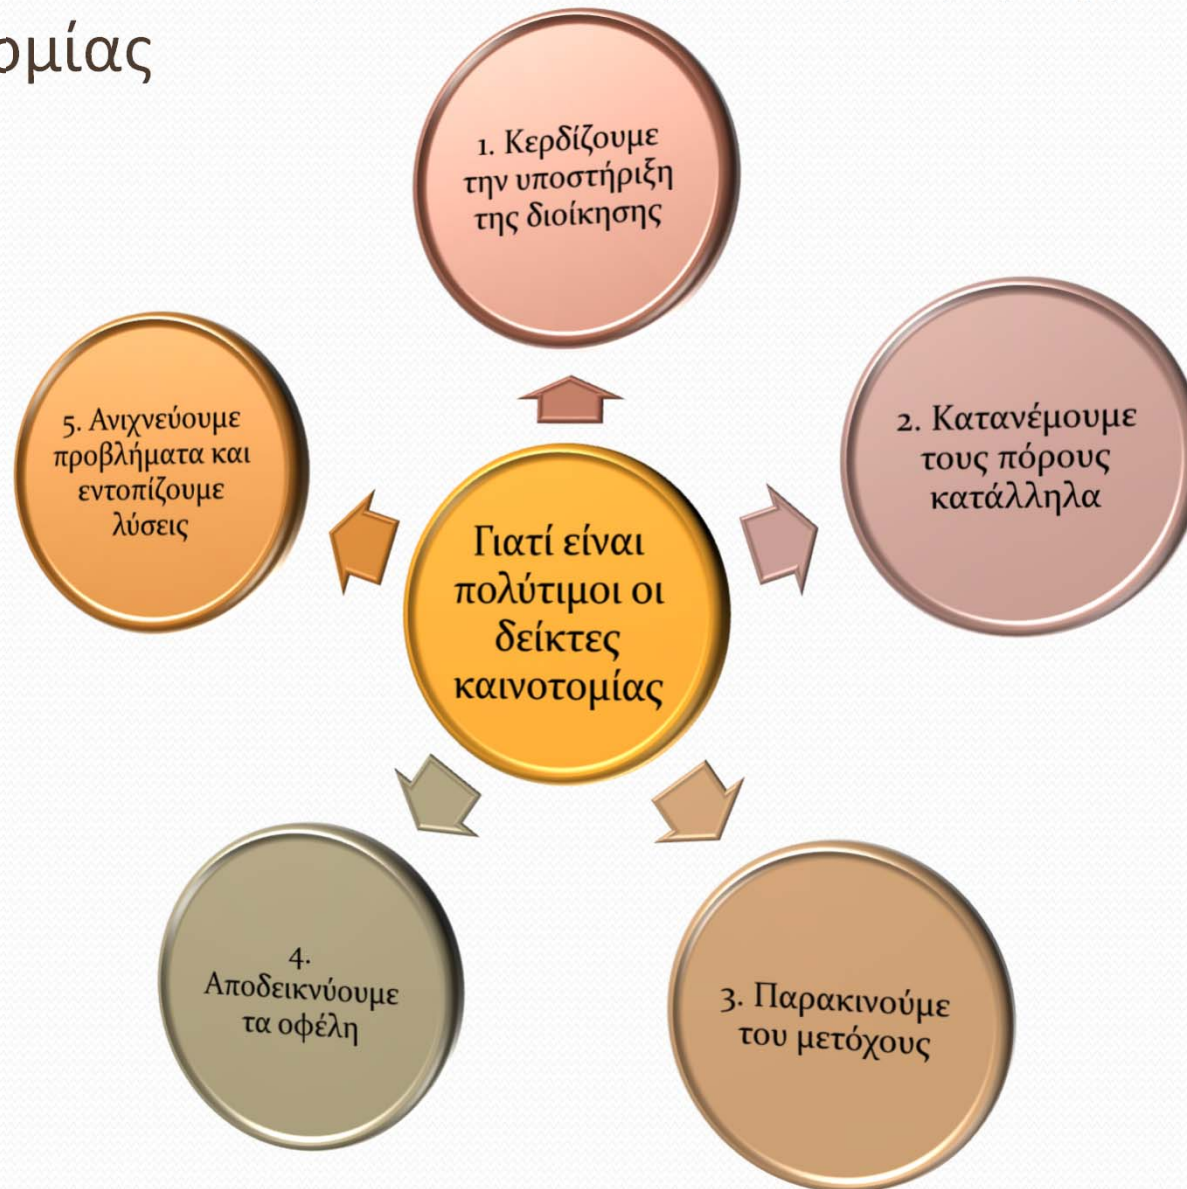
ομίας

Γιατί είναι πολύτιμοι οι δείκτες καινοτομίας

1. Κερδίζουμε την υποστήριξη της διοίκησης

2. Κατανέμουμε τους πόρους κατάλληλα

3. Παρακινούμε του μετόχους

4. Αποδεικνύουμε τα οφέλη

5. Ανιχνεύουμε προβλήματα και εντοπίζουμε λύσεις